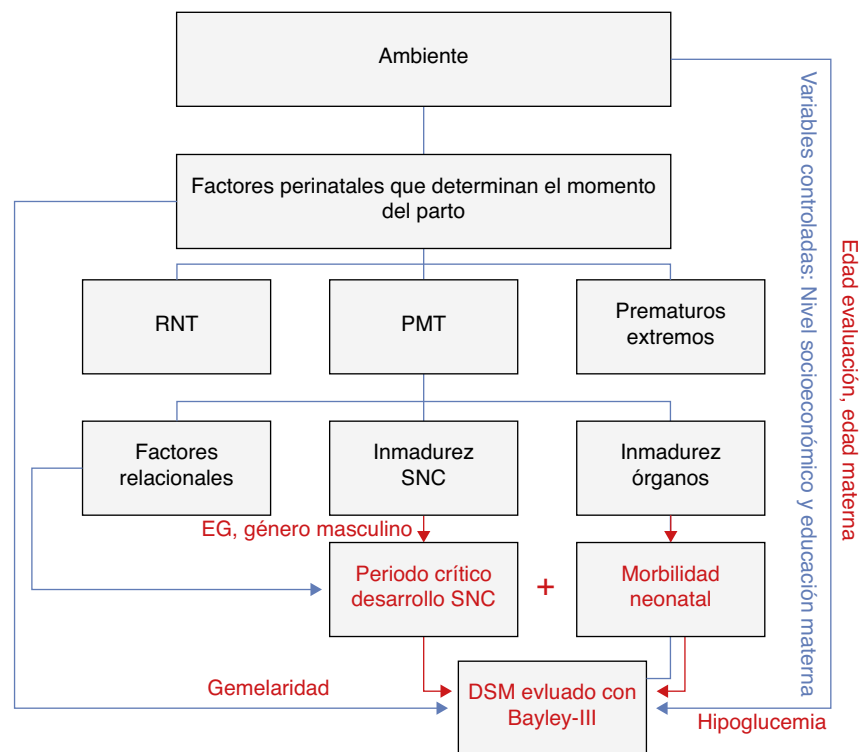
Ambiente

Factores perinatales que determinan el momento del parto

RNT

PMT

Prematuros extremos

Factores relacionales

Inmadurez SNC

Inmadurez órganos

EG, género masculino

Periodo crítico desarrollo SNC

+

Morbilidad neonatal

Gemelaridad

DSM evluado con Bayley-III

Hipoglucemia

Variables controladas: Nivel socioeconómico y educación materna

Edad evaluación, edad materna